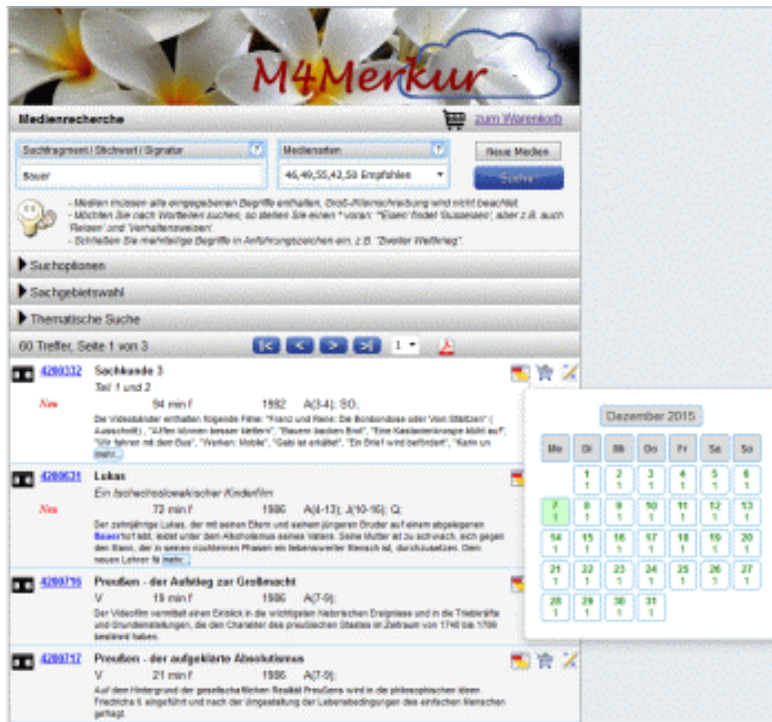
M4Merkur

Medienrecherche

zum Warenkorb

Suchfragment / Stichwort / Signatur

Bauer

Medienarten

46,49,55,42,58 Empfohlen

Neue Medien

Suche

- Medien müssen alle eingegebenen Begriffe enthalten, Groß-Kleinschreibung wird nicht beachtet.
- Möchten Sie nach Wortteilen suchen, so stellen Sie einen * voran: "Eisen" findet 'Gusseisen', aber z.B. auch 'Reisen' und 'Verhaltensweisen'.
- Schließen Sie mehrteilige Begriffe in Anführungszeichen ein, z.B. "Zweiter Weltkrieg".

Suchoptionen

Sachgebietswahl

Thematische Suche

60 Treffer, Seite 1 von 3

1

4280332 Sachkunde 3
Teil 1 und 2
Neu 94 min f 1992 A(3-4); SO;
Die Videobänder enthalten folgende Filme: "Franz und Rene: Die Bonbondose oder Vom Stibitzen" (Ausschnitt), "Alfen können besser klettern", "Bauern backen Brot", "Eine Kastanienknospe blüht auf", "Wir fahren mit dem Bus", "Werken: Mobile", "Gabi ist erkältet", "Ein Brief wird befördert", "Kann un mehr

4280631 Lukas
Ein tschechoslowakischer Kinderfilm
Neu 72 min f 1986 A(4-13); J(10-16); Q;
Der zehnjährige Lukas, der mit seinen Eltern und seinem jüngeren Bruder auf einem abgelegenen Bauernhof lebt, leidet unter dem Alkoholismus seines Vaters. Seine Mutter ist zu schwach, sich gegen den Mann, der in seinen nüchternen Phasen ein liebenswerter Mensch ist, durchzusetzen. Dem neuen Lehrer fä mehr

4280716 Preußen - der Aufstieg zur Großmacht
V 19 min f 1986 A(7-9);
Der Videofilm vermittelt einen Einblick in die wichtigsten historischen Ereignisse und in die Triebkräfte und Grundeinstellungen, die den Charakter des preußischen Staates im Zeitraum von 1740 bis 1786 bestimmt haben.

4280717 Preußen - der aufgeklärte Absolutismus
V 21 min f 1986 A(7-9);
Auf dem Hintergrund der gesellschaftlichen Realität Preußens wird in die philosophischen Ideen Friedrichs II. eingeführt und nach der Umgestaltung der Lebensbedingungen des einfachen Menschen gefragt.

Dezember 2015

| Mo | Di | Mi | Do | Fr | Sa | So |
|---|---|---|---|---|---|---|
| 1 1 | 2 1 | 3 1 | 4 1 | 5 1 | 6 1 | |
| 7 1 | 8 1 | 9 1 | 10 1 | 11 1 | 12 1 | 13 1 |
| 14 1 | 15 1 | 16 1 | 17 1 | 18 1 | 19 1 | 20 1 |
| 21 1 | 22 1 | 23 1 | 24 1 | 25 1 | 26 1 | 27 1 |
| 28 1 | 29 1 | 30 1 | 31 1 | | | |